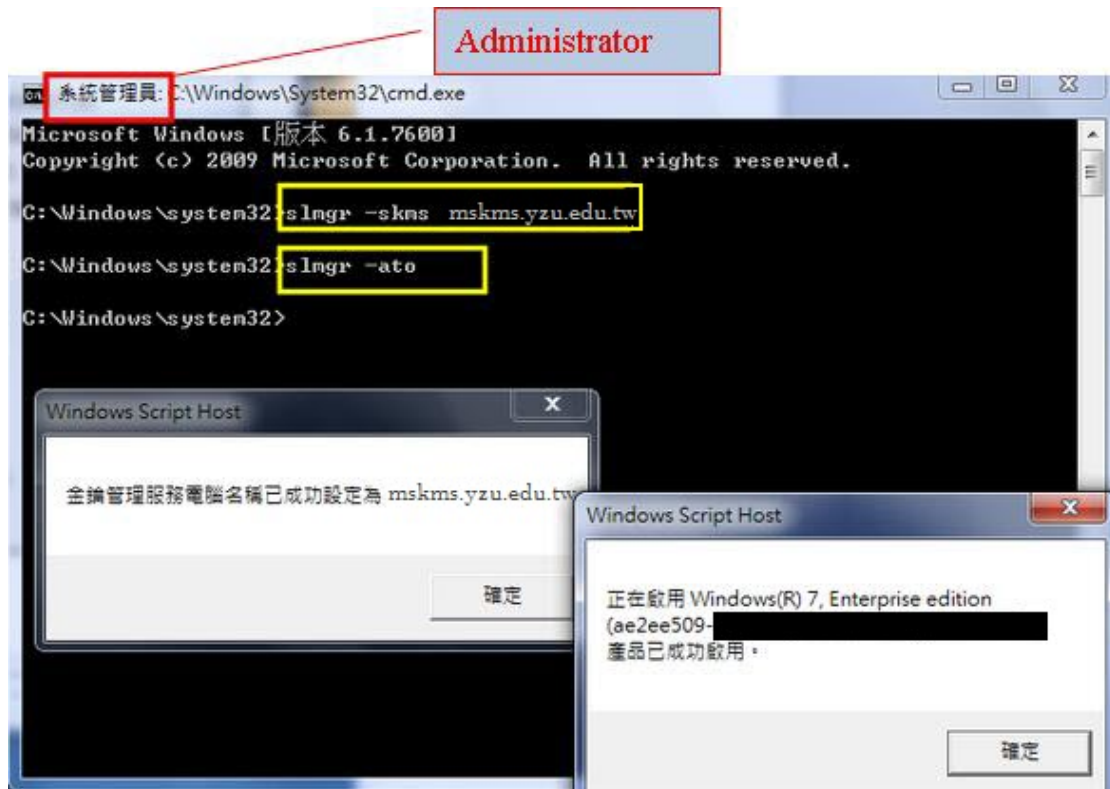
Administrator

系統管理員: C:\Windows\System32\cmd.exe

Microsoft Windows [版本 6.1.7600]
Copyright (c) 2009 Microsoft Corporation. All rights reserved.

C:\Windows\system32>slmgr -skms mskms.yzu.edu.tw

C:\Windows\system32>slmgr -ato

C:\Windows\system32>

Windows Script Host

金鑰管理服務電腦名稱已成功設定為 mskms.yzu.edu.tw

確定

Windows Script Host

正在啟用 Windows(R) 7, Enterprise edition (ae2ee509-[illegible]
產品已成功啟用。

確定